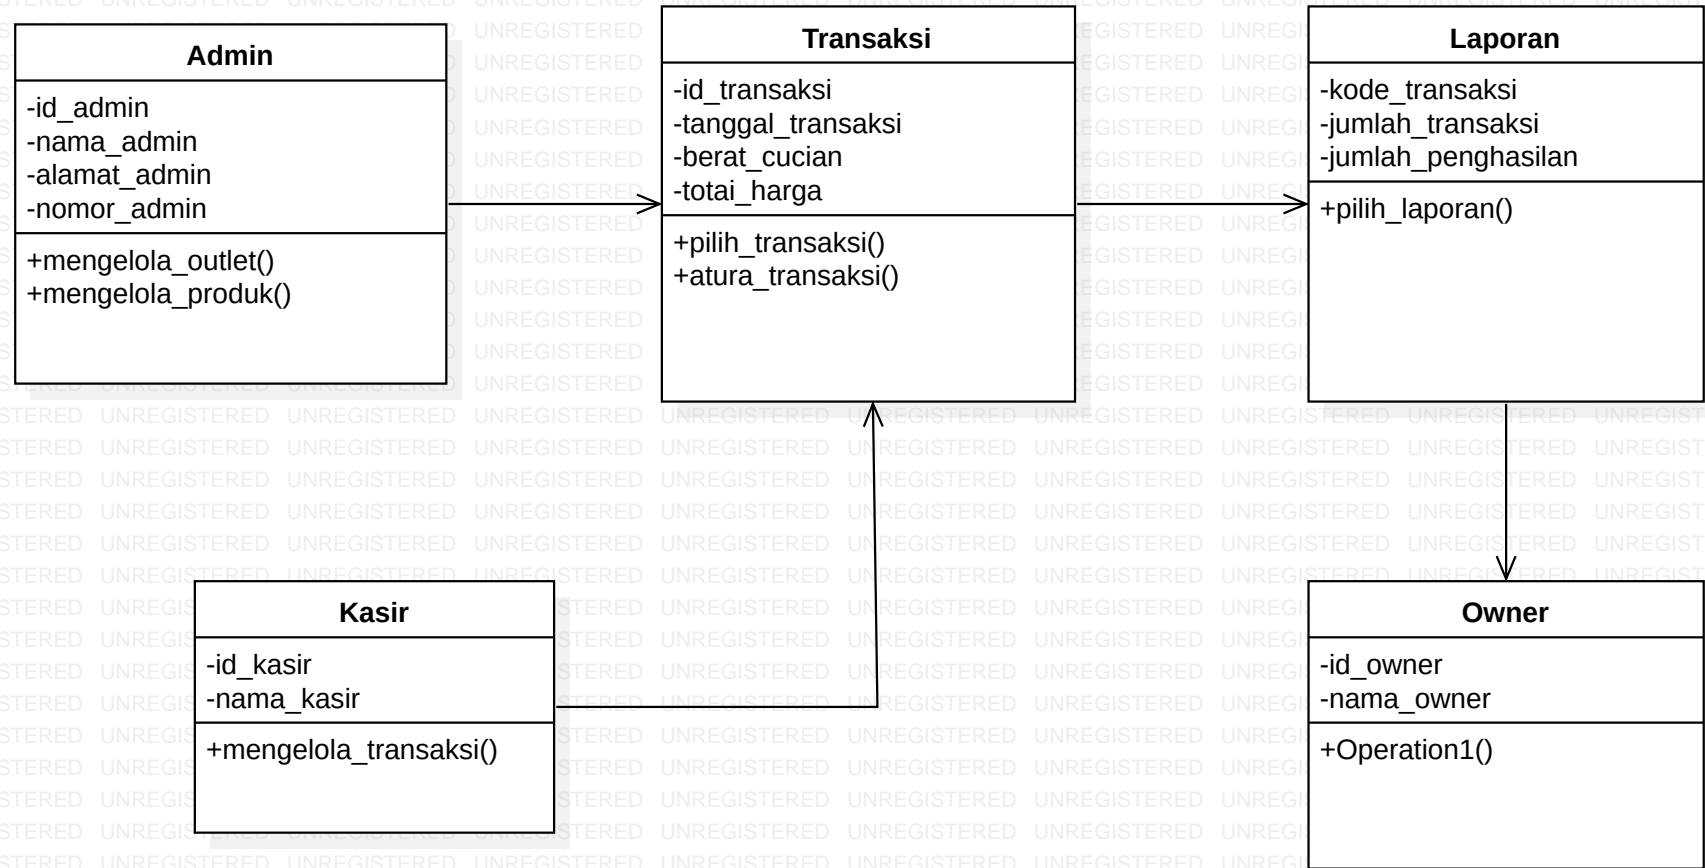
Admin

-id_admin
-nama_admin
-alamat_admin
-nomor_admin

+mengelola_outlet()
+mengelola_produk()

Transaksi

-id_transaksi
-tanggal_transaksi
-berat_cucian
-totai_harga

+pilih_transaksi()
+atura_transaksi()

Laporan

-kode_transaksi
-jumlah_transaksi
-jumlah_penghasilan

+pilih_laporan()

Kasir

-id_kasir
-nama_kasir

+mengelola_transaksi()

Owner

-id_owner
-nama_owner

+Operation1()

UNREGISTERED